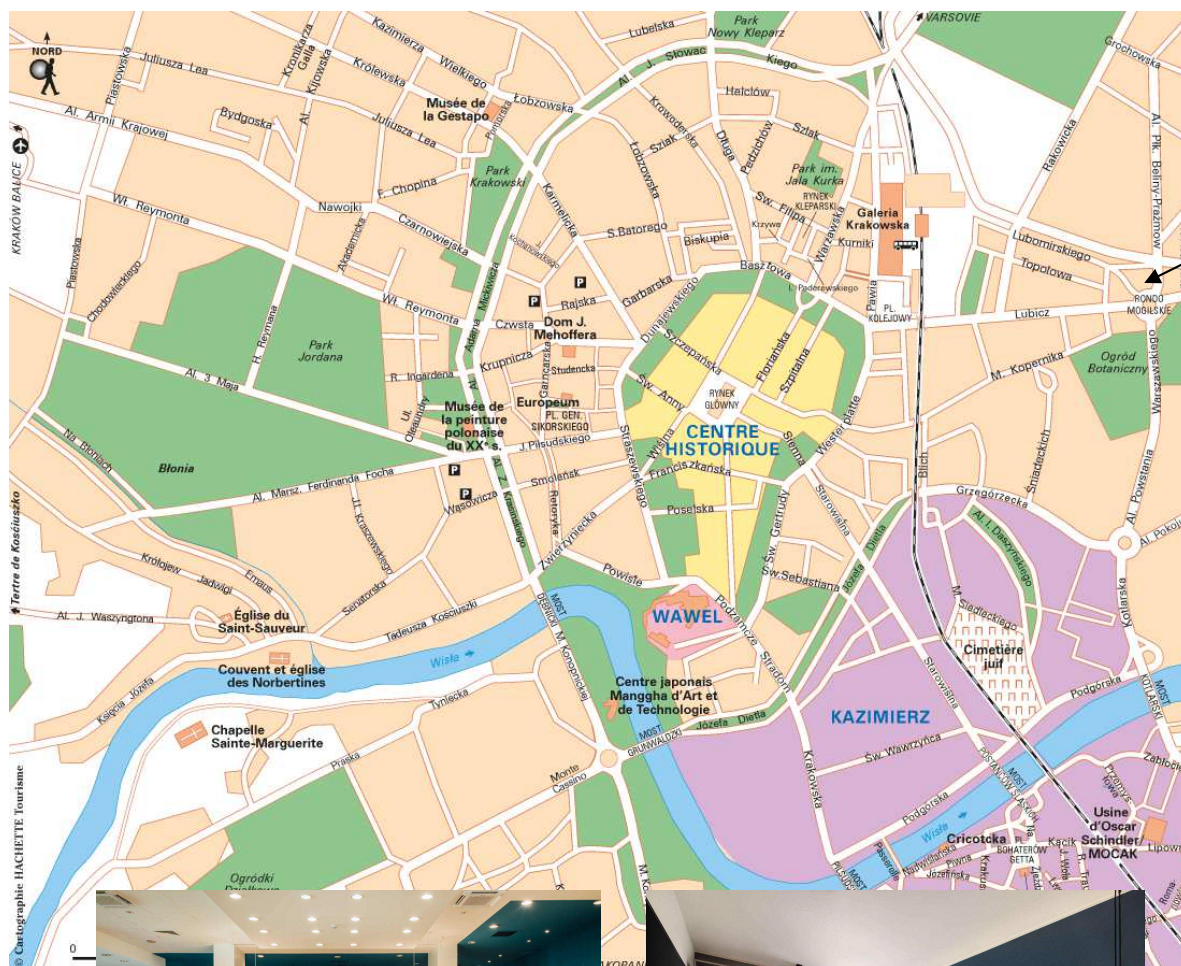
NORD

VARSOVIE
Park Nowy Kleparz
Lubelska
Kazimierza Wielkiego
Królewska
Krowoderska
Juliusza Lea
Piastowska
Galla
Kijowska
Al. J. Słowac
Kiełgo
Grochowska
Al. Armii Krajowej
Bydgoska
Musée de la Gestapo
Łobzowska
Halców
Szlak
Al. Płk. Beliny-Prażmow
Rakowicka
KRAKÓW BALICE
Juliusza Lea
Park Krakowski
Karmelicka
Łobzowska
Sziak
Długa
Pędzichów
Park im. Jala Kurka
RYNEK KLEPARSKI
Galeria Krakowska
Lubomirskiego
Topolowa
F. Chopina
Nawojki
Czarnowiejska
Wł. Reymonta
S.Batorego
Biskupia
Krzywa
Kurniki
Basztowa
Warszawska
Św. Filipa
I. Paderewskiego
Pawia
PL. KOLEJOWY
RONDO MOGILSKIE
Lubicz
Piastowska
Chodowieckiego
Akademicka
Wł. Reymonta
Rajska
Czysta
Dom J. Mehoffera
Garbarska
Dunajewskiego
Szczepańska
Floriańska
Szpitalna
M. Kopernika
Ogród Botaniczny
Warszawska
Park Jordana
H. Reymana
Al. 3 Maja
R. Ingardena
Krupnicza
Studencka
Garncarska
Adama Mickiewicza
Musée de la peinture polonaise du XXe s.
Europeum
PL. GEN. SIKORSKIEGO
RYNEK GŁÓWNY
Św. Anny
CENTRE HISTORIQUE
Westerplatte
Sienna
Straszewskiego
Wiślna
Franciszkańska
Na Błoniach
Błonia
Oleandry
J. Piłsudskiego
Smoleńsk
Retoryka
Al. Marsz. Ferdinanda Focha
Wasowicza
Krasińskiego
Poselska
Grodzka
Starowiślna
Dietla
Blich
Grzegórzecka
Al. I. Daszyńskiego
Al. Powstania
Al. Pokoju
Siedleckiego
Jł. Kraszewskiego
Zwierzyniecka
Św. Gertrudy
Św. Sebastiana
Józefa
Królowej Jadwigi
Emaus
Senatorska
Powiśle
Tertre de Kościuszko
Al. J. Waszyngtona
Église du Saint-Sauveur
Tadeusza Kościuszki
MOST DĘBNICKI
M. Konopnickiej
WAWEL
Podzamcze
Stradom
Cmentarz juif
Cimetière juif
Wisła
Couvent et église des Norbertines
Księcia Józefa
Tyniecka
Centre japonais Manggha d'Art et de Technologie
MOST GRUNWALDZKI
Józefa Dietla
Krakowska
KAZIMIERZ
Starowiślna
Podgórska
MOST KOTLARSKI
Zabłocie
Chapelle Sainte-Marguerite
Praska
Monte Cassino
Św. Wawrzyńca
MOST PIŁSUDSKIEGO
Podgórska
Wisła
Cricotcka
Kącik
PL. BOHATERÓW GETTA
Usine d'Oscar Schindler/ MOCAK
Lipowa
Józefińska
Przemysłowa
Ogródki Działkowe
M. Kolbe
KOBAN
Cartographie HACHETTE Tourisme
0